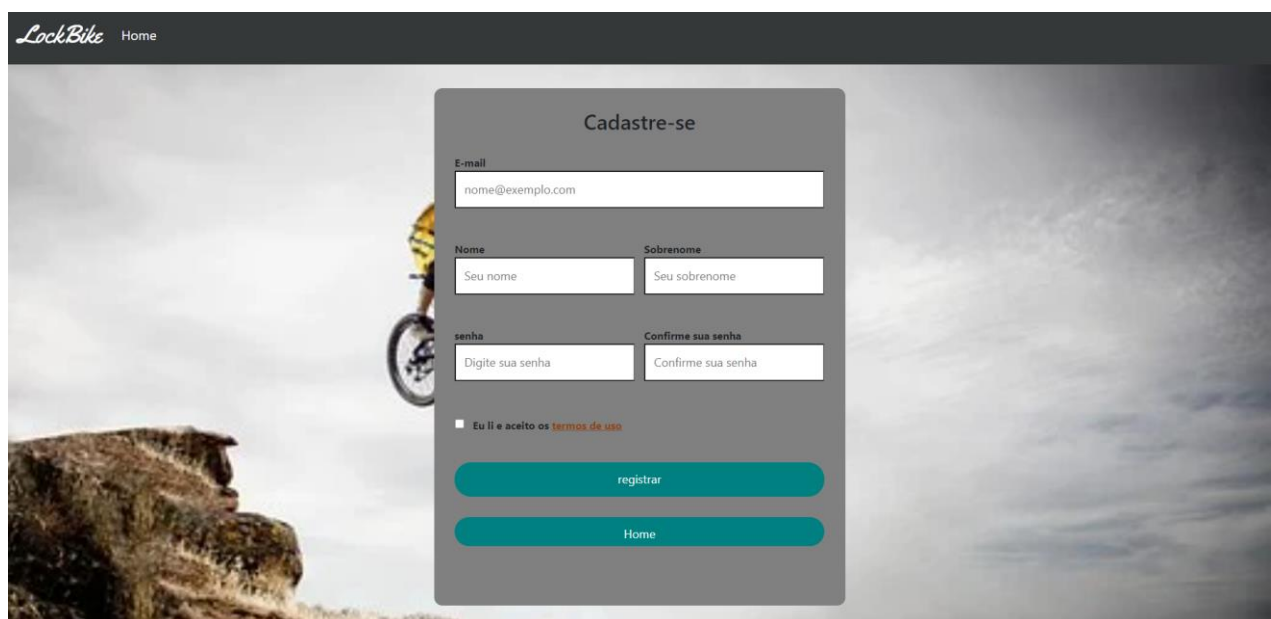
LockBike Home

Cadastre-se

E-mail
nome@exemplo.com

Nome
Seu nome

Sobrenome
Seu sobrenome

senha
Digite sua senha

Confirme sua senha
Confirme sua senha

Eu li e aceito os termos de uso

registrar

Home